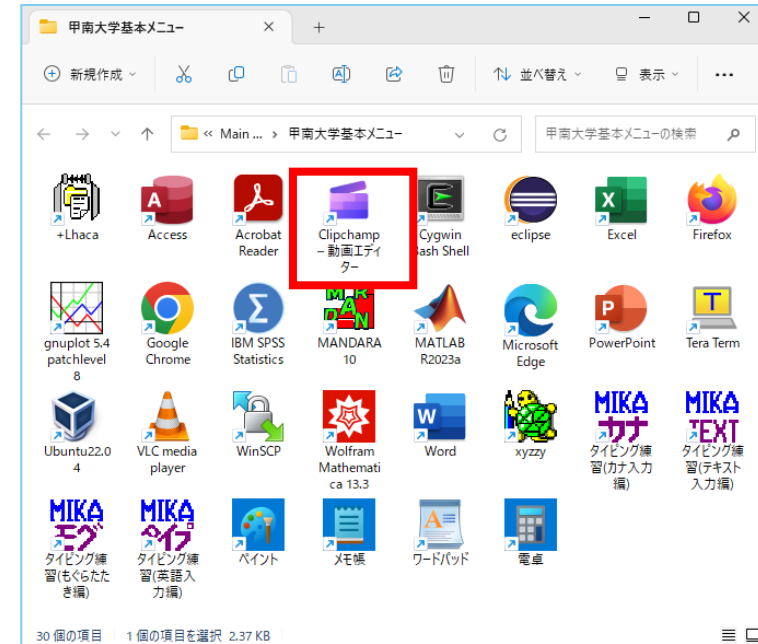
甲南大学基本メニュー ×
+

新規作成 並べ替え 表示 ...

« Main ... › 甲南大学基本メニュー
甲南大学基本メニューの検索

+Lhaca
Access
Acrobat Reader
Clipchamp - 動画エディター
Cygwin Bash Shell
eclipse
Excel
Firefox

gnuplot 5.4 patchlevel 8
Google Chrome
IBM SPSS Statistics
MANDARA 10
MATLAB R2023a
Microsoft Edge
PowerPoint
Tera Term

Ubuntu22.04
VLC media player
WinSCP
Wolfram Mathematica 13.3
Word
xyzzy
タイピング練習(カナ入力編)
タイピング練習(テキスト入力編)

タイピング練習(もぐらたたき編)
タイピング練習(英語入力編)
ペイント
メモ帳
ワードパッド
電卓

MIKA カナ
MIKA TEXT
MIKA モグ
MIKA タイプ

30 個の項目 1 個の項目を選択 2.37 KB